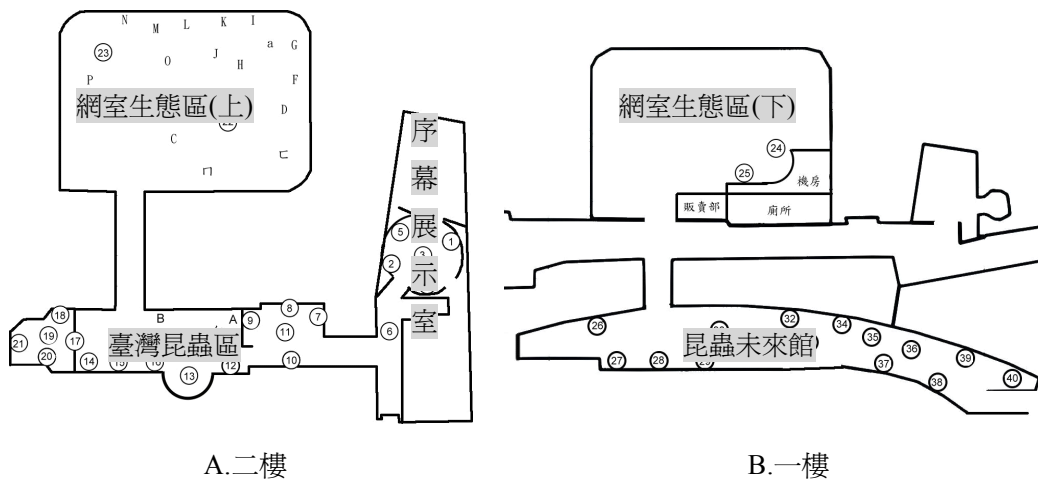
N M L K I
23 O J H a G
P F
網室生態區(上) D
C ㄈ
ㄇ

序
幕
展
示
室

5 3 1
2

B A
18 8 7
19 17 9 11 6
21 20 14 臺灣昆蟲區 12 10
13

網室生態區(下)
24
25 機房
販賣部 廁所

26 32 34 35 36
昆蟲未來館 39
27 28 37 38 40

A.二樓

B.一樓